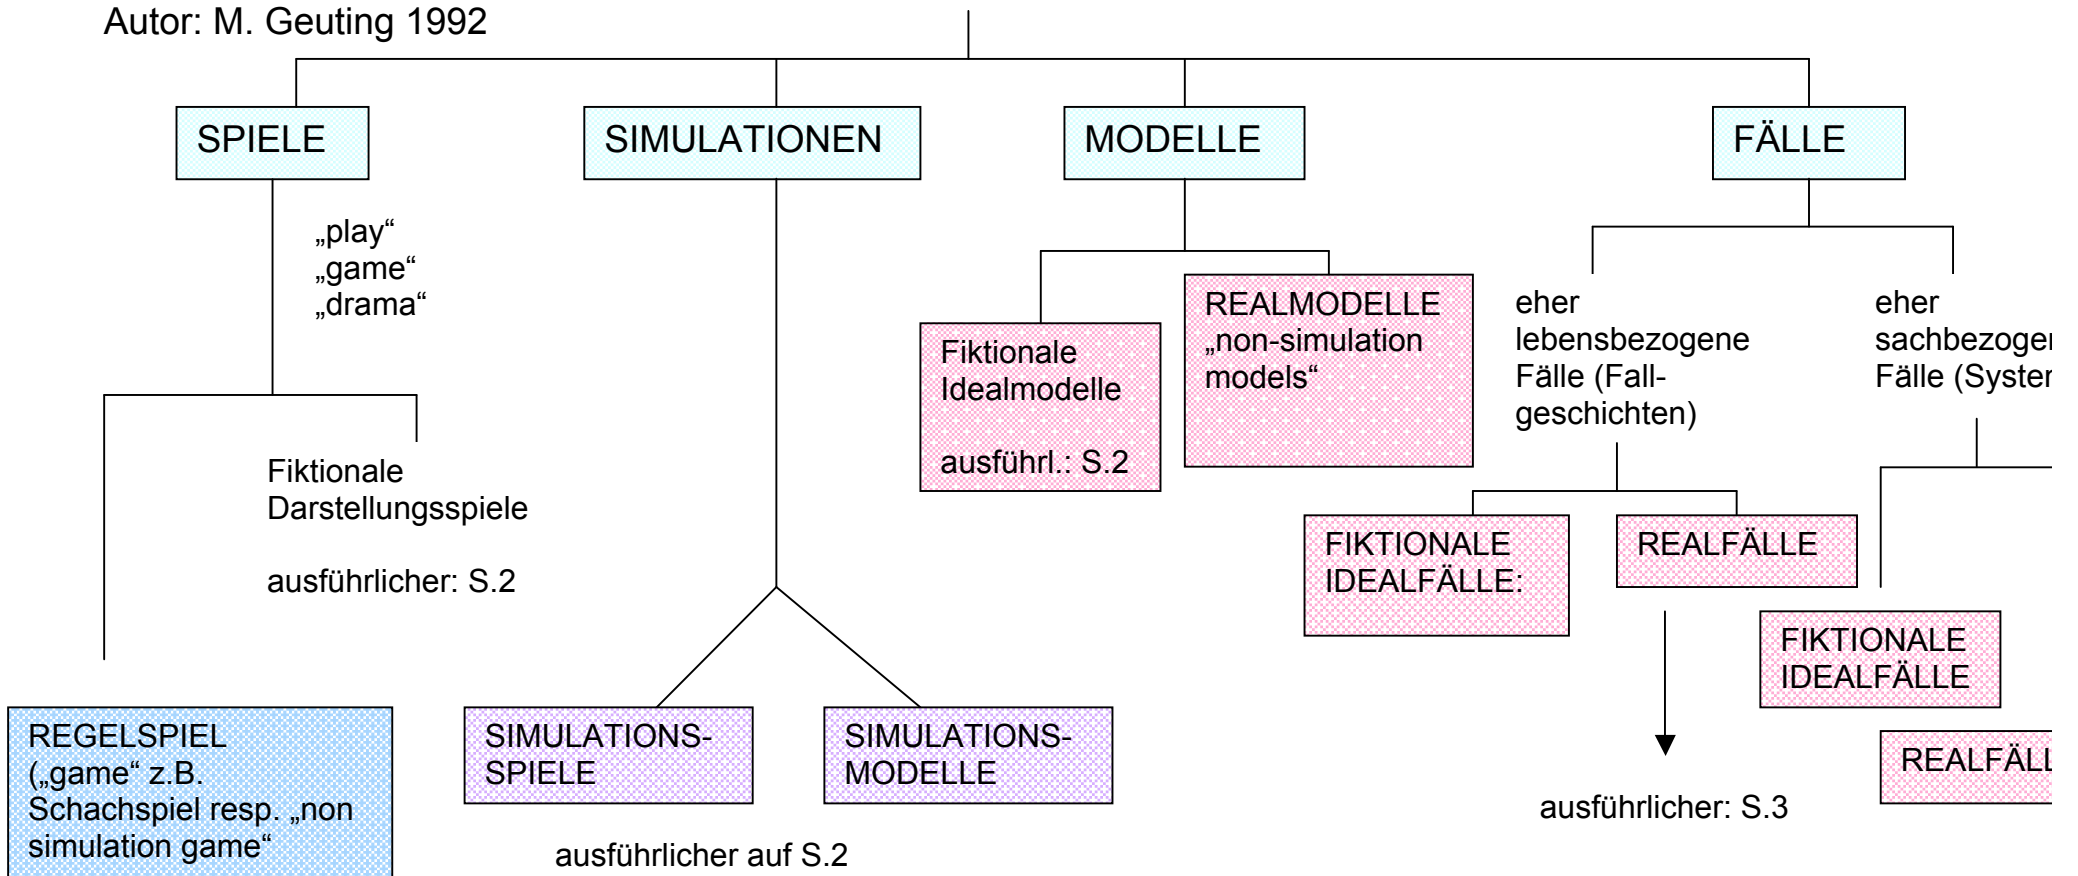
Autor: M. Geuting 1992

SPIELE

SIMULATIONEN

MODELLE

FÄLLE

„play“
„game“
„drama“

Fiktionale Darstellungsspiele

ausführlicher: S.2

REGELSPIEL („game“ z.B. Schachspiel resp. „non simulation game“

SIMULATIONS-SPIELE

SIMULATIONS-MODELLE

ausführlicher auf S.2

Fiktionale Idealmodelle

ausführl.: S.2

REALMODELLE „non-simulation models“

eher lebensbezogene Fälle (Fallgeschichten)

eher sachbezoge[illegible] Fälle (Syste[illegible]

FIKTIONALE IDEALFÄLLE:

REALFÄLLE

ausführlicher: S.3

FIKTIONALE IDEALFÄLLE

REALFÄL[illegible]